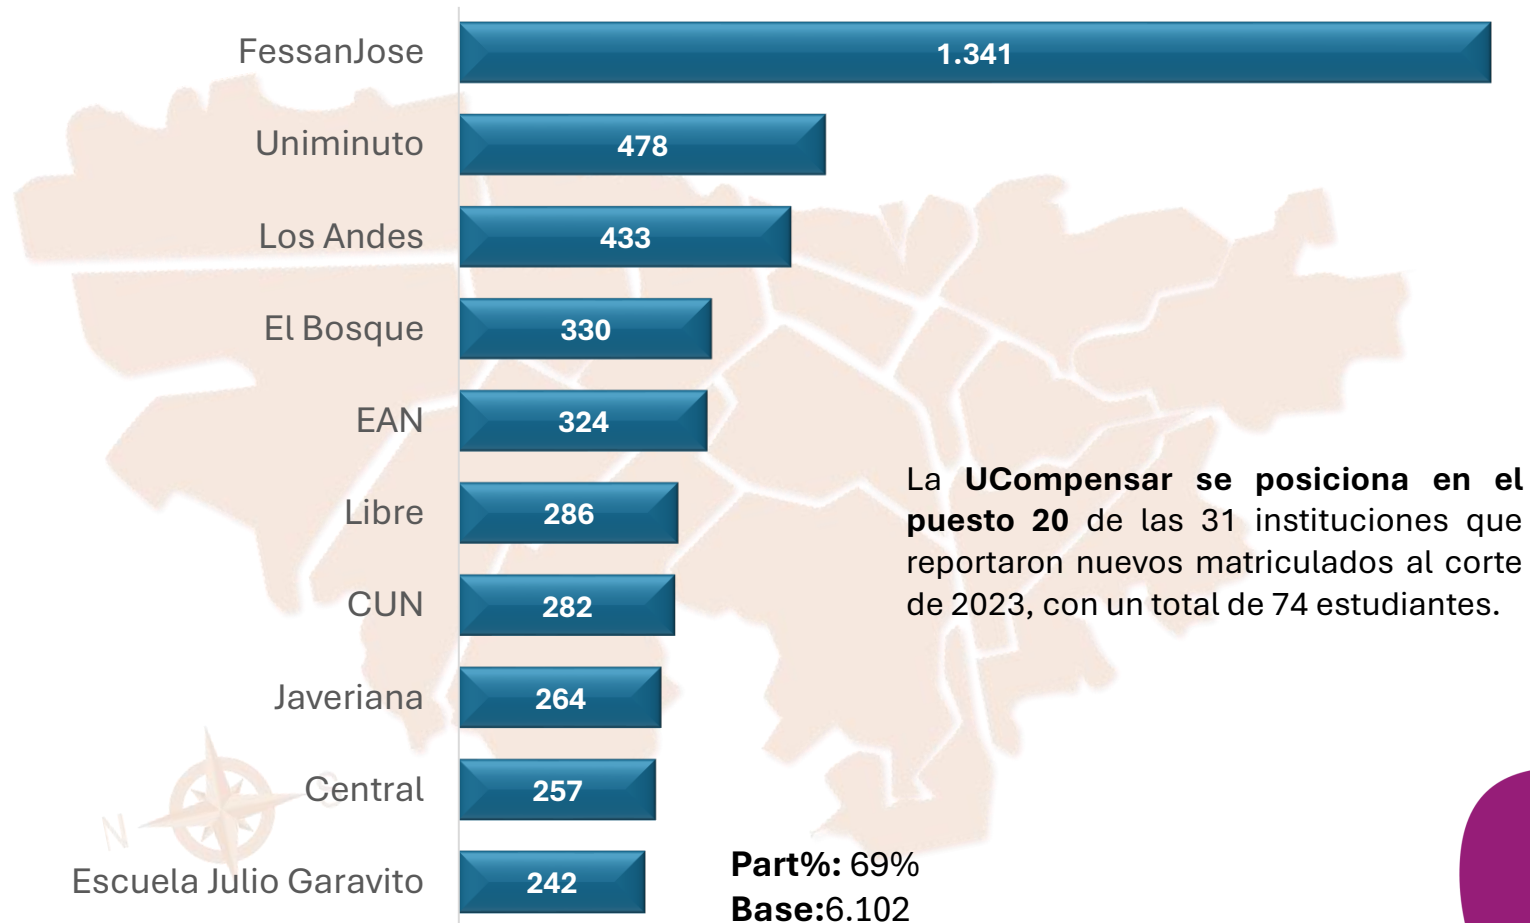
FessanJose 1.341
Uniminuto 478
Los Andes 433
El Bosque 330
EAN 324
Libre 286
CUN 282
Javeriana 264
Central 257
Escuela Julio Garavito 242

La **UCompensar se posiciona en el puesto 20** de las 31 instituciones que reportaron nuevos matriculados al corte de 2023, con un total de 74 estudiantes.

**Part%:** 69%
**Base:**6.102

N